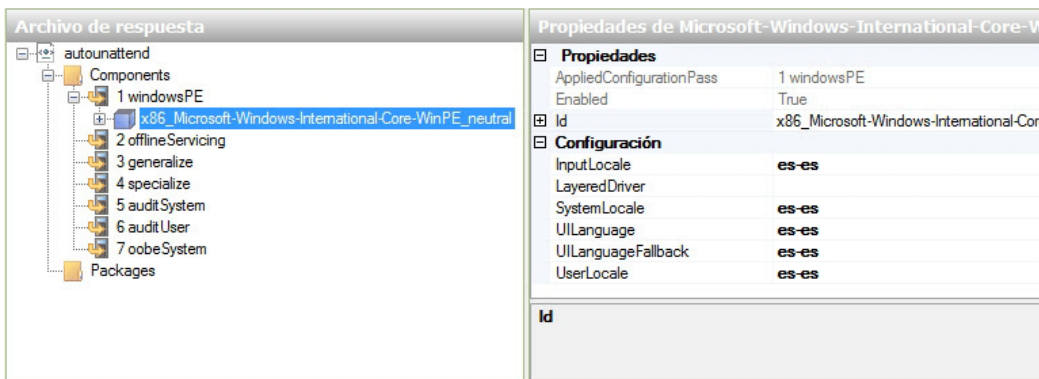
Archivo de respuesta

autounattend
Components
1 windowsPE
x86_Microsoft-Windows-International-Core-WinPE_neutral
2 offlineServicing
3 generalize
4 specialize
5 auditSystem
6 auditUser
7 oobeSystem
Packages

Propiedades de Microsoft-Windows-International-Core-W

| | |
|---|---|
| **Propiedades** | |
| AppliedConfigurationPass | 1 windowsPE |
| Enabled | True |
| Id | x86_Microsoft-Windows-International-Cor |
| **Configuración** | |
| InputLocale | **es-es** |
| LayeredDriver | |
| SystemLocale | **es-es** |
| UILanguage | **es-es** |
| UILanguageFallback | **es-es** |
| UserLocale | **es-es** |

**Id**